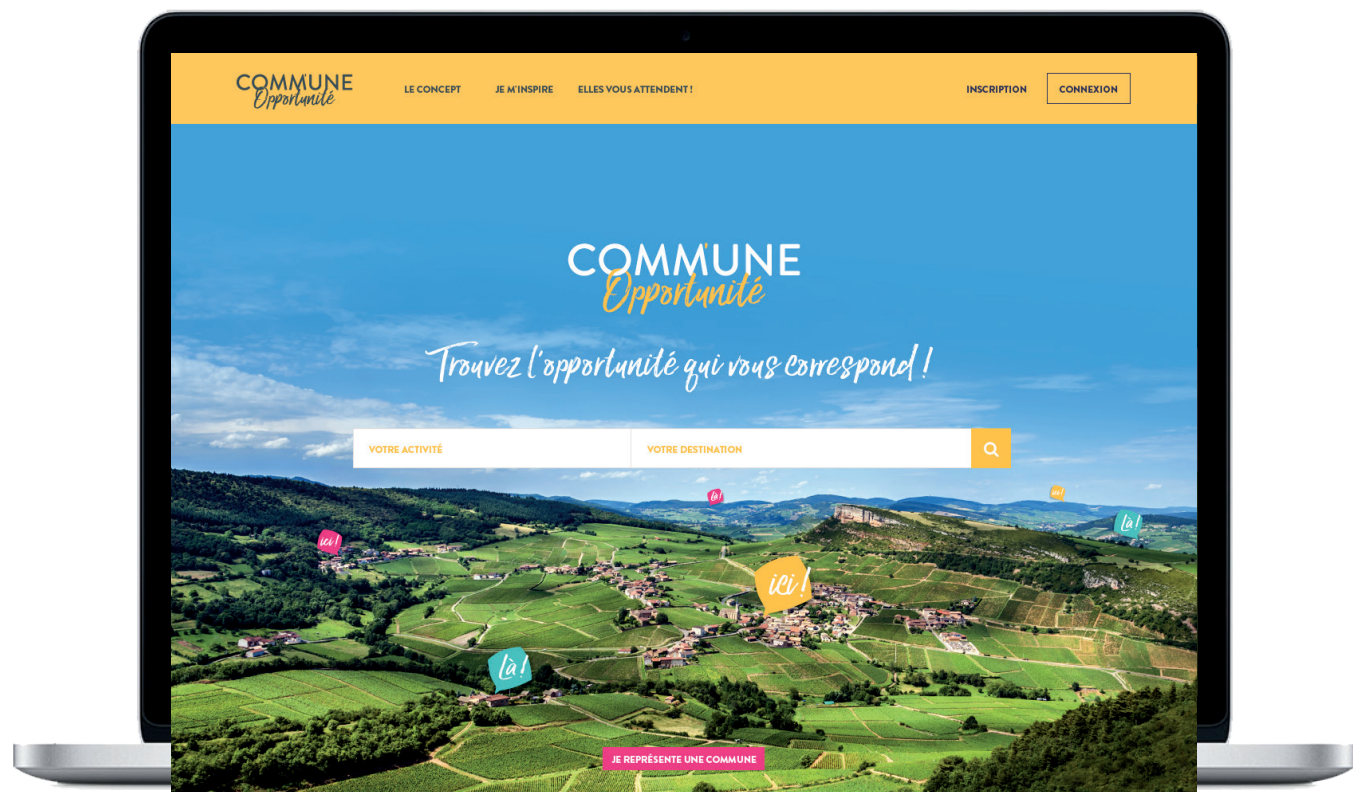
COMMUNE Opportunité

LE CONCEPT
JE M'INSPIRE
ELLES VOUS ATTENDENT !

INSCRIPTION
CONNEXION

COMMUNE Opportunité

Trouvez l'opportunité qui vous correspond !

VOTRE ACTIVITÉ
VOTRE DESTINATION

là !
ici !
là !
ici !
ici !
là !

JE REPRÉSENTE UNE COMMUNE